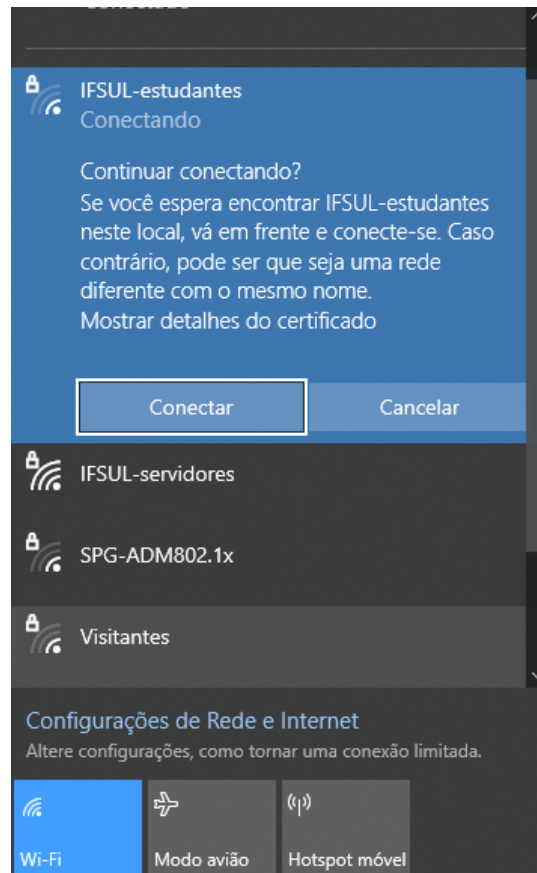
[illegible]

IFSUL-estudantes
Conectando

Continuar conectando?
Se você espera encontrar IFSUL-estudantes neste local, vá em frente e conecte-se. Caso contrário, pode ser que seja uma rede diferente com o mesmo nome.
Mostrar detalhes do certificado

Conectar
Cancelar

IFSUL-servidores

SPG-ADM802.1x

Visitantes

Configurações de Rede e Internet
Altere configurações, como tornar uma conexão limitada.

Wi-Fi
Modo avião
Hotspot móvel